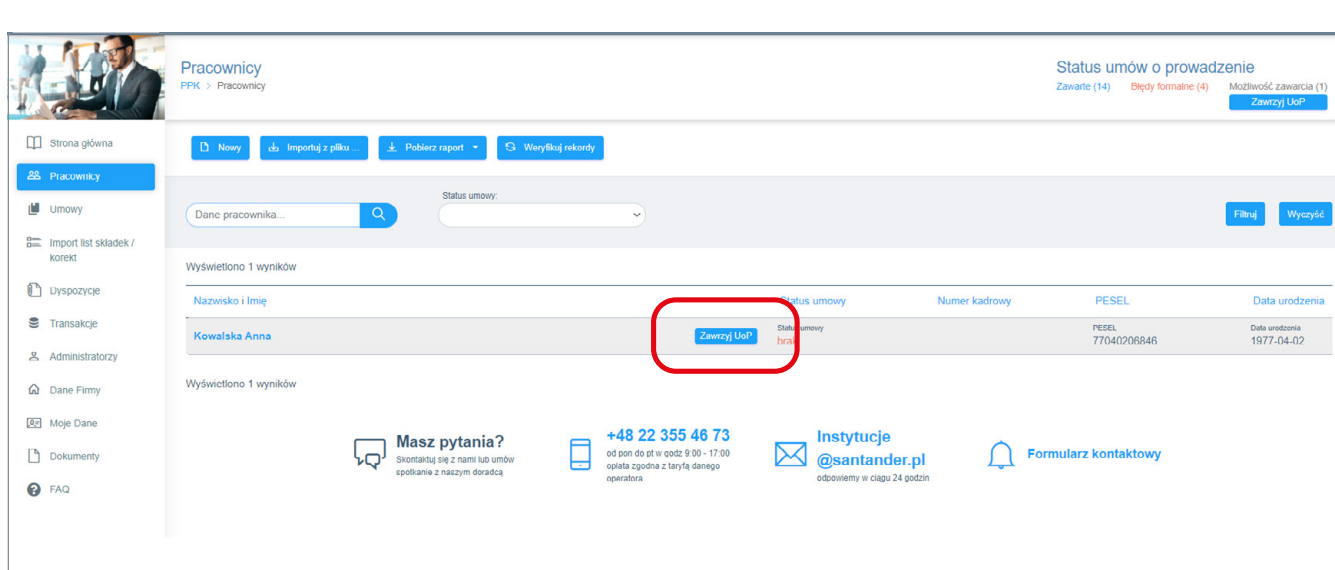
Strona główna
Pracownicy
Umowy
Import list składek / korekt
Dyspozycje
Transakcje
Administratorzy
Dane Firmy
Moje Dane
Dokumenty
FAQ

Pracownicy
PPK > Pracownicy

Status umów o prowadzenie
Zawarte (14) Błędy formalne (4) Możliwość zawarcia (1)
Zawrzyj UoP

Nowy Importuj z pliku ... Pobierz raport Weryfikuj rekordy

Dane pracownika...
Status umowy:
Filtruj Wyczyść

Wyświetlono 1 wyników

| Nazwisko i Imię | | Status umowy | Numer kadrowy | PESEL | Data urodzenia |
|---|---|---|---|---|---|
| Kowalska Anna | Zawrzyj UoP | Status umowy brak | | PESEL 77040206846 | Data urodzenia 1977-04-02 |

Wyświetlono 1 wyników

Masz pytania?
Skontaktuj się z nami lub umów spotkanie z naszym doradcą

+48 22 355 46 73
od pon do pt w godz 9:00 - 17:00 opłata zgodna z taryfą danego operatora

Instytucje @santander.pl
odpowiemy w ciągu 24 godzin

Formularz kontaktowy